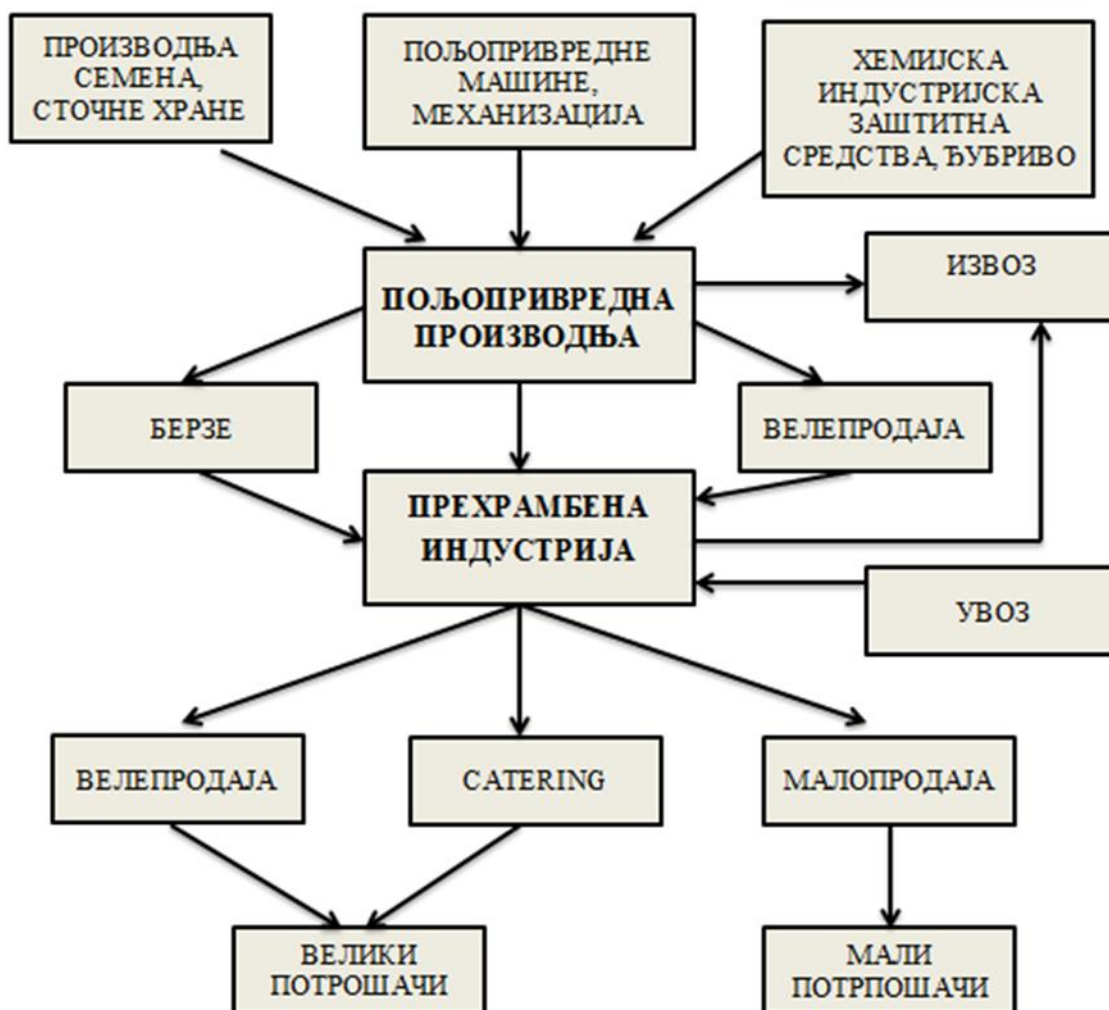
ПРОИЗВОДЊА СЕМЕНА, СТОЧНЕ ХРАНЕ

ПОЉОПРИВРЕДНЕ МАШИНЕ, МЕХАНИЗАЦИЈА

ХЕМИЈСКА ИНДУСТРИЈСКА ЗАШТИТНА СРЕДСТВА, ЂУБРИВО

ПОЉОПРИВРЕДНА ПРОИЗВОДЊА

ИЗВОЗ

БЕРЗЕ

ВЕЛЕПРОДАЈА

ПРЕХРАМБЕНА ИНДУСТРИЈА

УВОЗ

ВЕЛЕПРОДАЈА

CATERING

МАЛОПРОДАЈА

ВЕЛИКИ ПОТРОШАЧИ

МАЛИ ПОТРПОШАЧИ